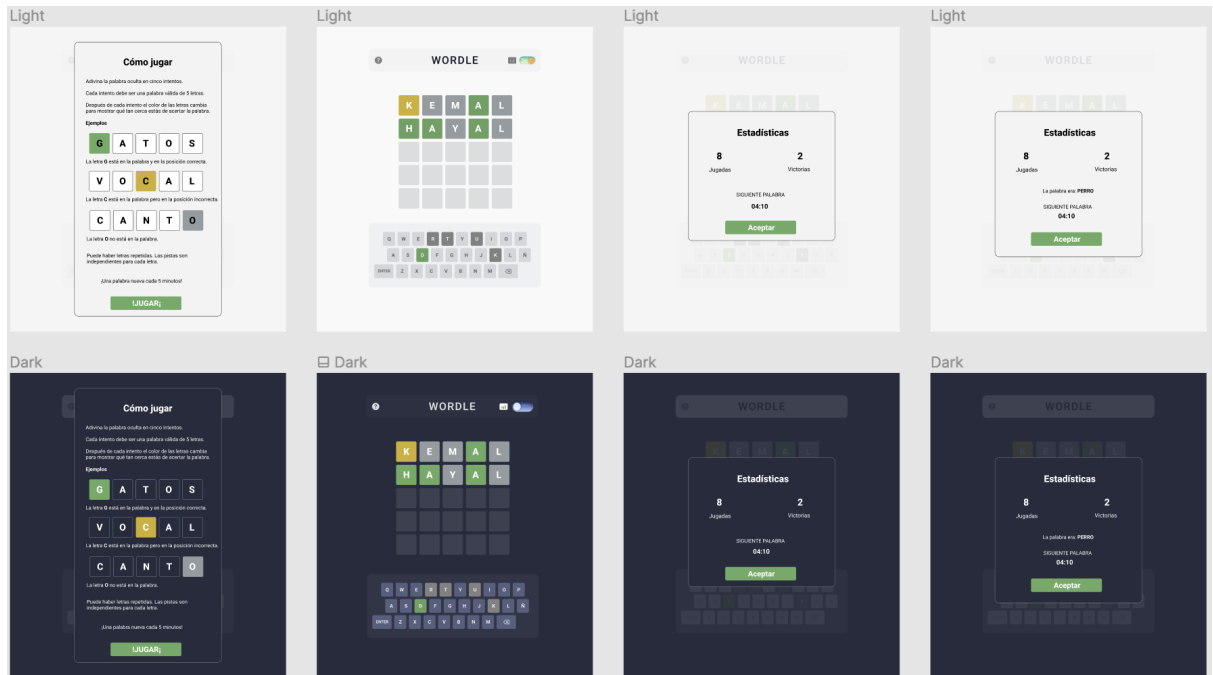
Light

Cómo jugar

Adivina la palabra oculta en cinco intentos.

Cada intento debe ser una palabra válida de 5 letras.

Después de cada intento el color de las letras cambia para mostrar qué tan cerca estás de acertar la palabra.

Ejemplos

G A T O S

La letra G está en la palabra y en la posición correcta.

V O C A L

La letra C está en la palabra pero en la posición incorrecta.

C A N T O

La letra O no está en la palabra.

Puede haber letras repetidas. Las pistas son independientes para cada letra.

¡Una palabra nueva cada 5 minutos!

!JUGAR¡

Light

WORDLE

K E M A L
H A Y A L

Q W E R T Y U I O P
A S D F G H J K L Ñ
ENTER Z X C V B N M ⌫

Light

WORDLE

Estadísticas

8
Jugadas

2
Victorias

SIGUIENTE PALABRA
04:10

Aceptar

Light

WORDLE

Estadísticas

8
Jugadas

2
Victorias

La palabra era: PERRO

SIGUIENTE PALABRA
04:10

Aceptar

Dark

Cómo jugar

Adivina la palabra oculta en cinco intentos.

Cada intento debe ser una palabra válida de 5 letras.

Después de cada intento el color de las letras cambia para mostrar qué tan cerca estás de acertar la palabra.

Ejemplos

G A T O S

La letra G está en la palabra y en la posición correcta.

V O C A L

La letra C está en la palabra pero en la posición incorrecta.

C A N T O

La letra O no está en la palabra.

Puede haber letras repetidas. Las pistas son independientes para cada letra.

¡Una palabra nueva cada 5 minutos!

!JUGAR¡

Dark

WORDLE

K E M A L
H A Y A L

Q W E R T Y U I O P
A S D F G H J K L Ñ
ENTER Z X C V B N M ⌫

Dark

WORDLE

Estadísticas

8
Jugadas

2
Victorias

SIGUIENTE PALABRA
04:10

Aceptar

Dark

WORDLE

Estadísticas

8
Jugadas

2
Victorias

La palabra era: PERRO

SIGUIENTE PALABRA
04:10

Aceptar